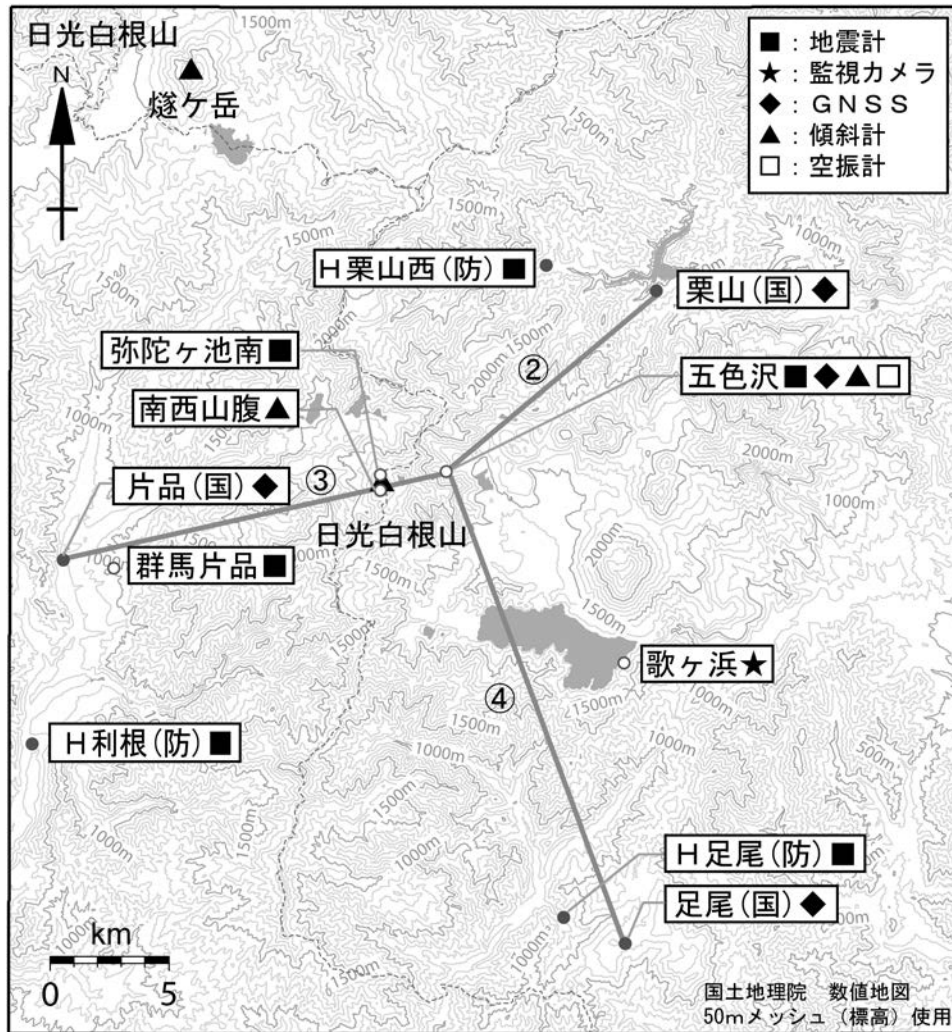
日光白根山
N
燧ヶ岳
■：地震計
★：監視カメラ
◆：ＧＮＳＳ
▲：傾斜計
□：空振計
1500m
1500m
1500m
1500m
1500m
1000m
H栗山西(防)■
栗山(国)◆
弥陀ヶ池南■
2000m
2000m 1500m
②
五色沢■◆▲□
南西山腹▲
1000m
片品(国)◆
③
日光白根山
2000m
1000m
群馬片品■
1500m
2000m
1500m
1500m
歌ヶ浜★
④
1500m
1500m
H利根(防)■
1000m
1000m
1000m
500m
1500m
1000m
H足尾(防)■
足尾(国)◆
1000m
1500m
km
0 5
国土地理院　数値地図
50mメッシュ（標高）使用